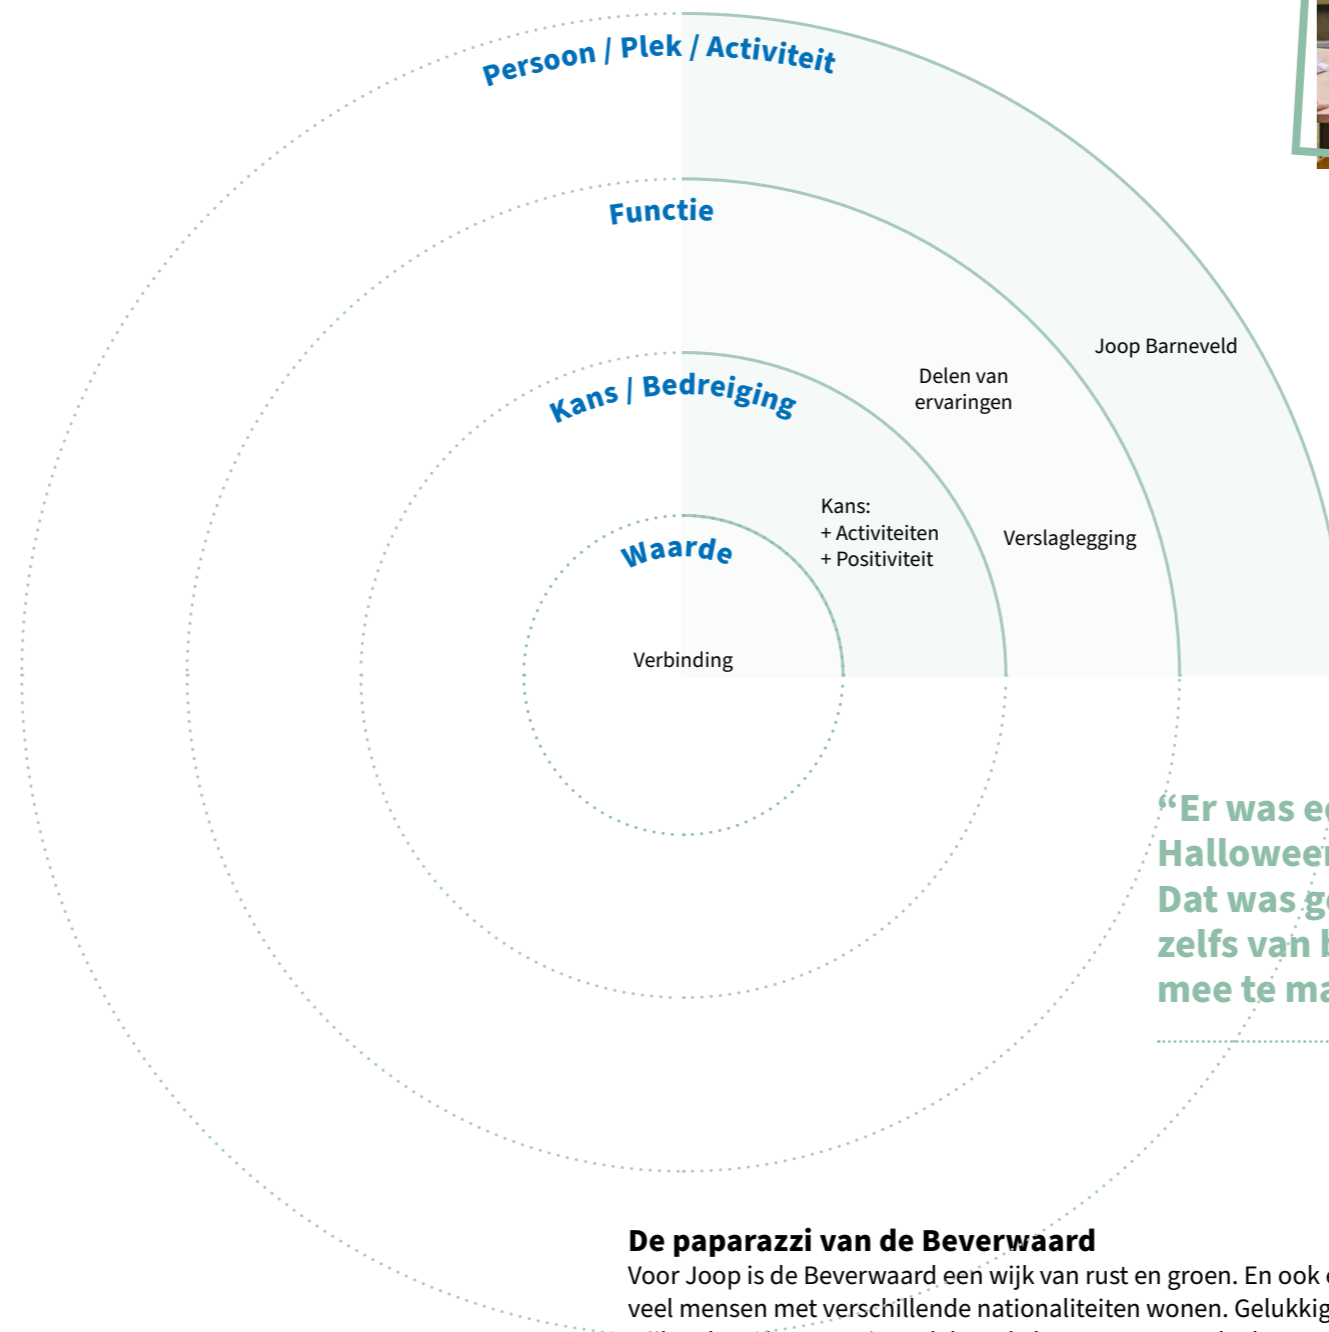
Persoon / Plek / Activiteit

Functie

Kans / Bedreiging

Waarde

Joop Barneveld

Delen van ervaringen

Verslaglegging

Kans:
+ Activiteiten
+ Positiviteit

Verbinding

“Er was e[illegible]
Halloween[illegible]
Dat was g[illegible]
zelfs van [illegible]
mee te ma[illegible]

De paparazzi van de Beverwaard
Voor Joop is de Beverwaard een wijk van rust en groen. En ook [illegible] veel mensen met verschillende nationaliteiten wonen. Gelukkig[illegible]